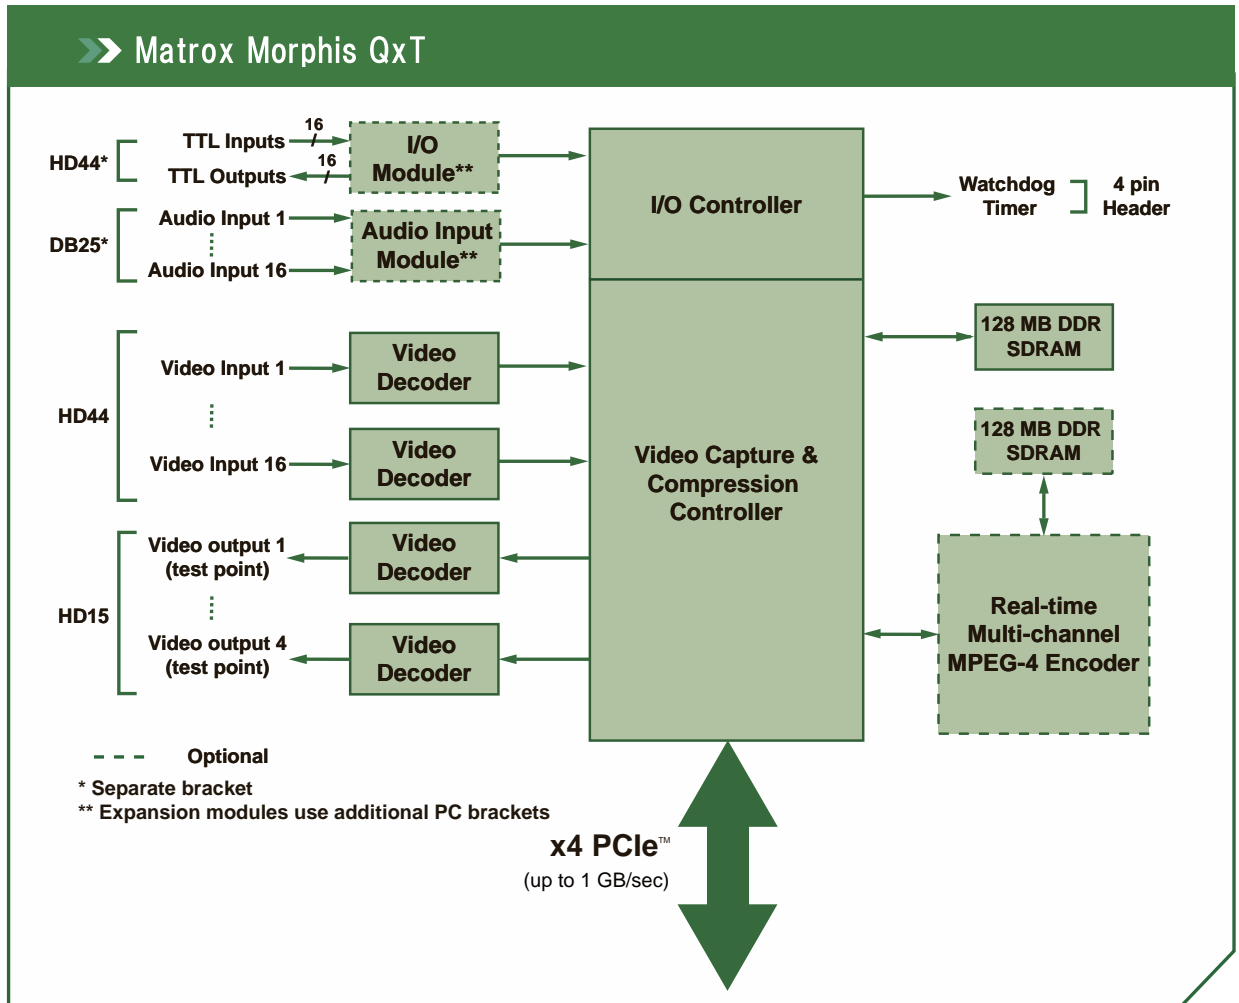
Matrox Morphis QxT

HD44*
TTL Inputs
16
TTL Outputs
16
I/O Module**

DB25*
Audio Input 1
Audio Input 16
Audio Input Module**

I/O Controller

Watchdog Timer
4 pin Header

HD44
Video Input 1
Video Decoder
Video Input 16
Video Decoder

Video Capture & Compression Controller

128 MB DDR SDRAM
128 MB DDR SDRAM

HD15
Video output 1 (test point)
Video Decoder
Video output 4 (test point)
Video Decoder

Real-time Multi-channel MPEG-4 Encoder

Optional
* Separate bracket
** Expansion modules use additional PC brackets

x4 PCIe™
(up to 1 GB/sec)